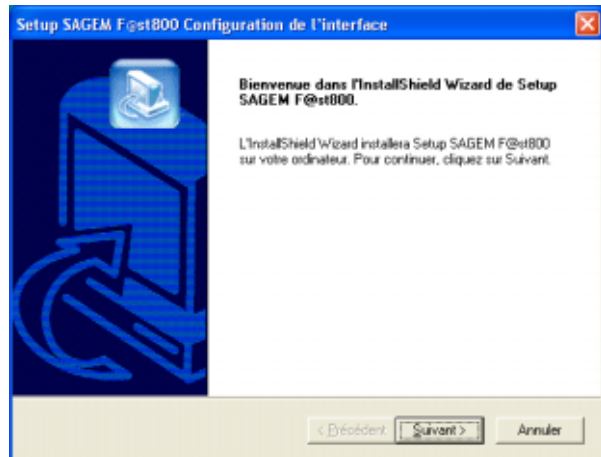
Setup SAGEM F@st800 Configuration de l'interface

Bienvenue dans l'InstallShield Wizard de Setup SAGEM F@st800.

L'InstallShield Wizard installera Setup SAGEM F@st800 sur votre ordinateur. Pour continuer, cliquez sur Suivant.

< Précédent
Suivant >
Annuler